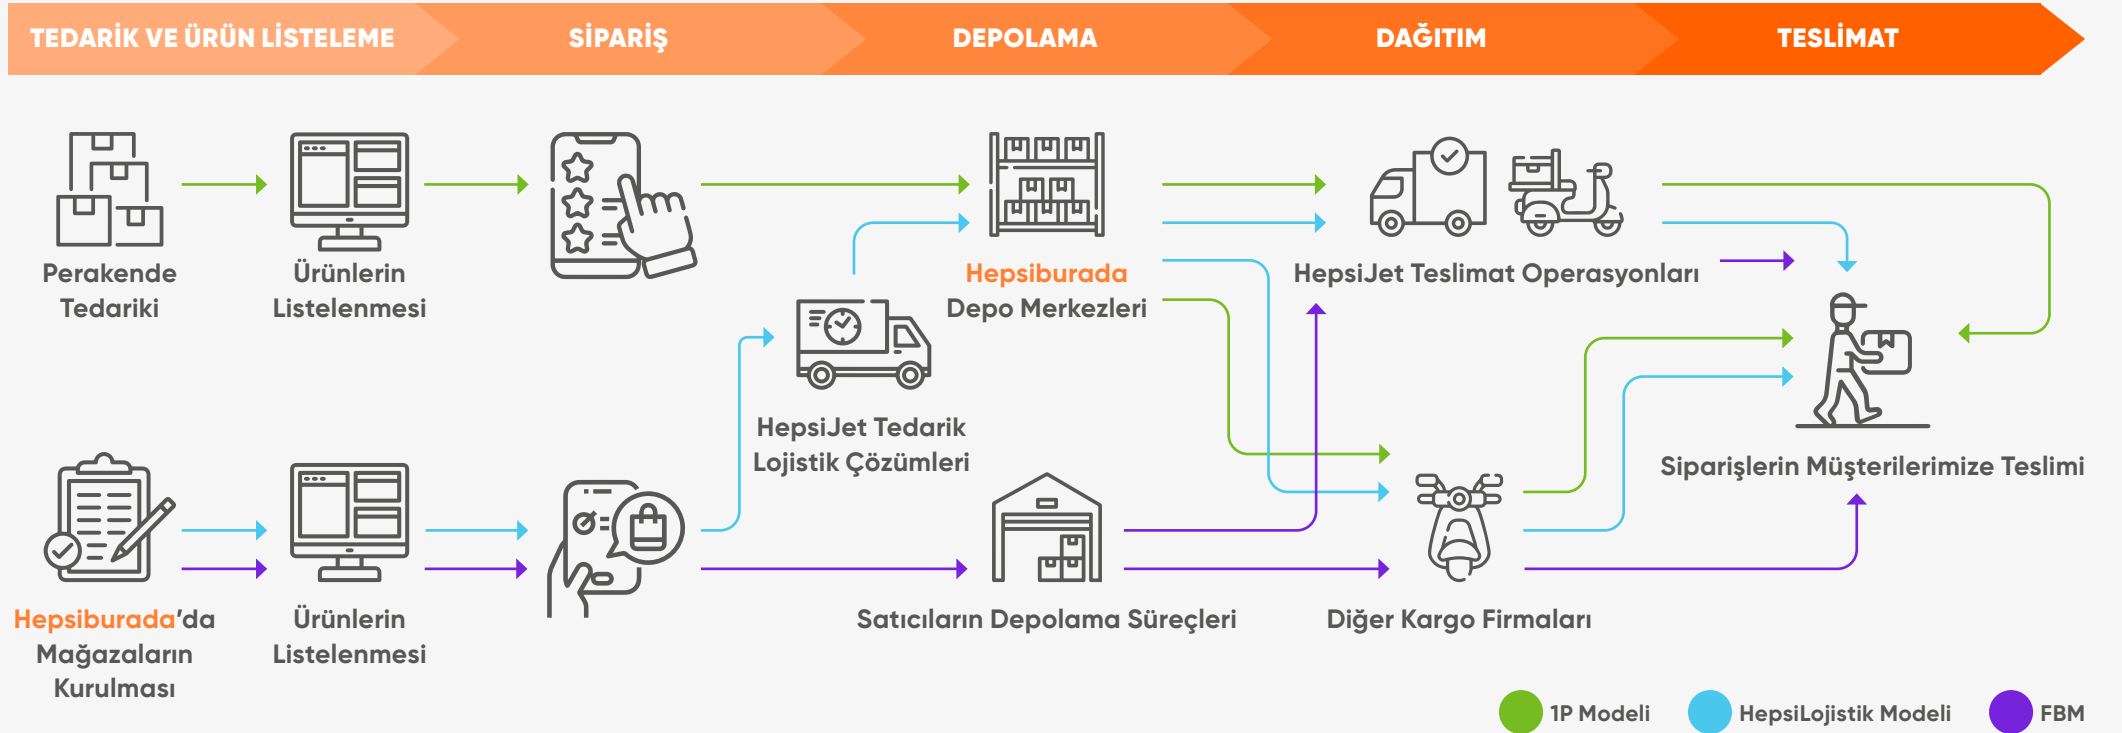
TEDARİK VE ÜRÜN LİSTELEME

SİPARİŞ

DEPOLAMA

DAĞITIM

TESLİMAT

Perakende Tedariki

Ürünlerin Listelenmesi

Hepsiburada Depo Merkezleri

HepsiJet Teslimat Operasyonları

HepsiJet Tedarik Lojistik Çözümleri

Siparişlerin Müşterilerimize Teslimi

Hepsiburada'da Mağazaların Kurulması

Ürünlerin Listelenmesi

Satıcıların Depolama Süreçleri

Diğer Kargo Firmaları

1P Modeli

HepsiLojistik Modeli

FBM